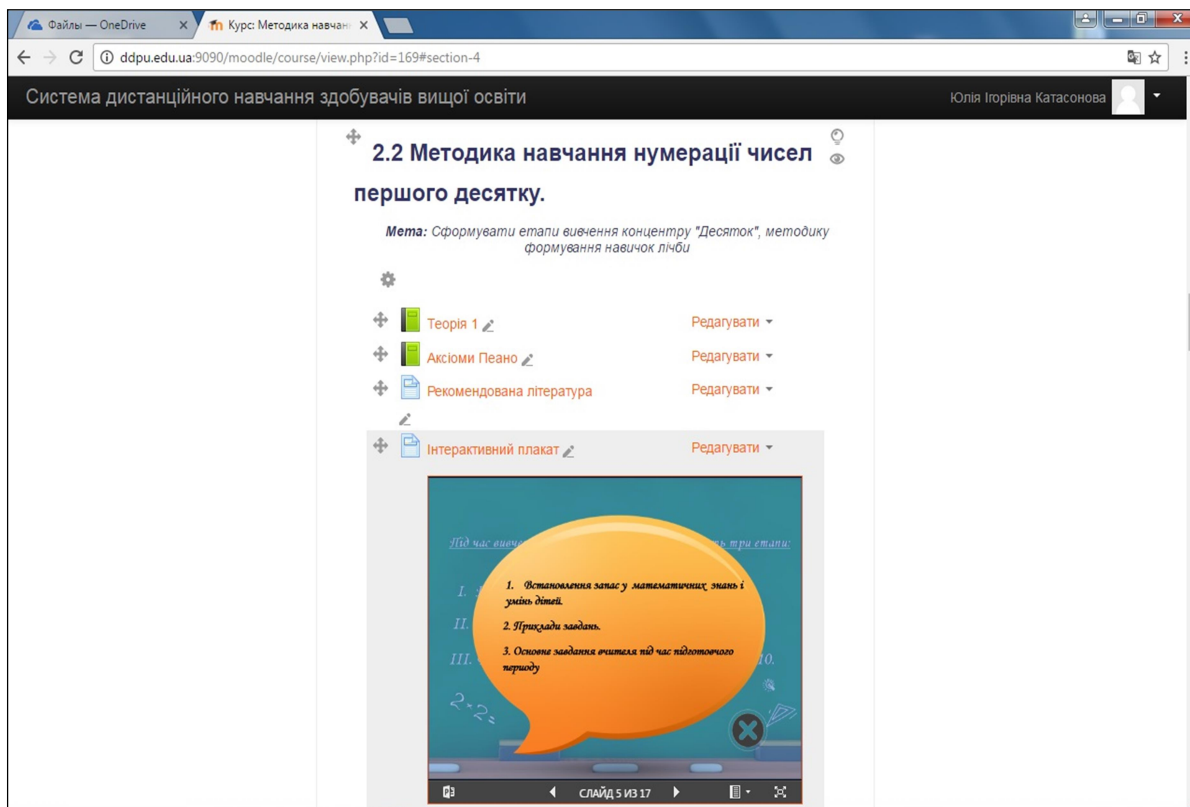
Файлы — OneDrive
Курс: Методика навчан

ddpu.edu.ua:9090/moodle/course/view.php?id=169#section-4

Система дистанційного навчання здобувачів вищої освіти
Юлія Ігорівна Катасонова

2.2 Методика навчання нумерації чисел першого десятку.

Мета: Сформувати етапи вивчення концентру "Десяток", методику формування навичок лічби

Теорія 1
Редагувати
Аксіоми Пеано
Редагувати
Рекомендована література
Редагувати
Інтерактивний плакат
Редагувати

Під час вивче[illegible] ь три етапи:

I. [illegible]
II. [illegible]
III. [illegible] 10.

1. Встановлення запас у математичних знань і умінь дітей.
2. Приклади завдань.
3. Основне завдання вчителя під час підготовчого періоду

$2 \cdot 2 =$

СЛАЙД 5 ИЗ 17